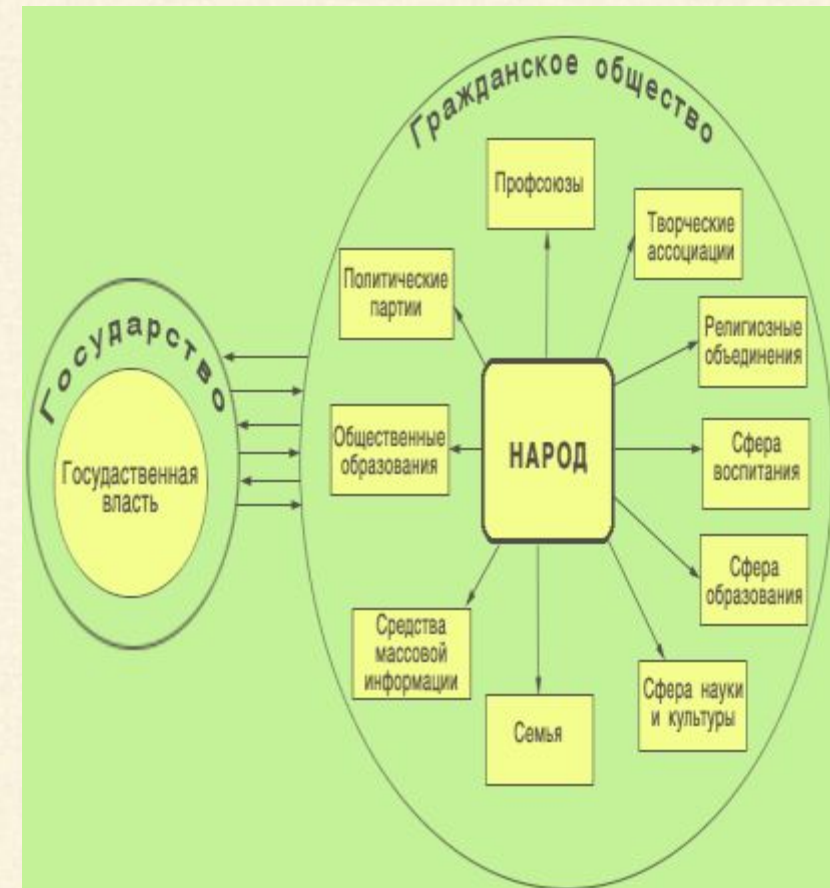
Гражданское общество

Профсоюзы

Творческие ассоциации

Политические партии

Религиозные объединения

Государство

Общественные образования

НАРОД

Сфера воспитания

Государственная власть

Сфера образования

Средства массовой информации

Сфера науки и культуры

Семья